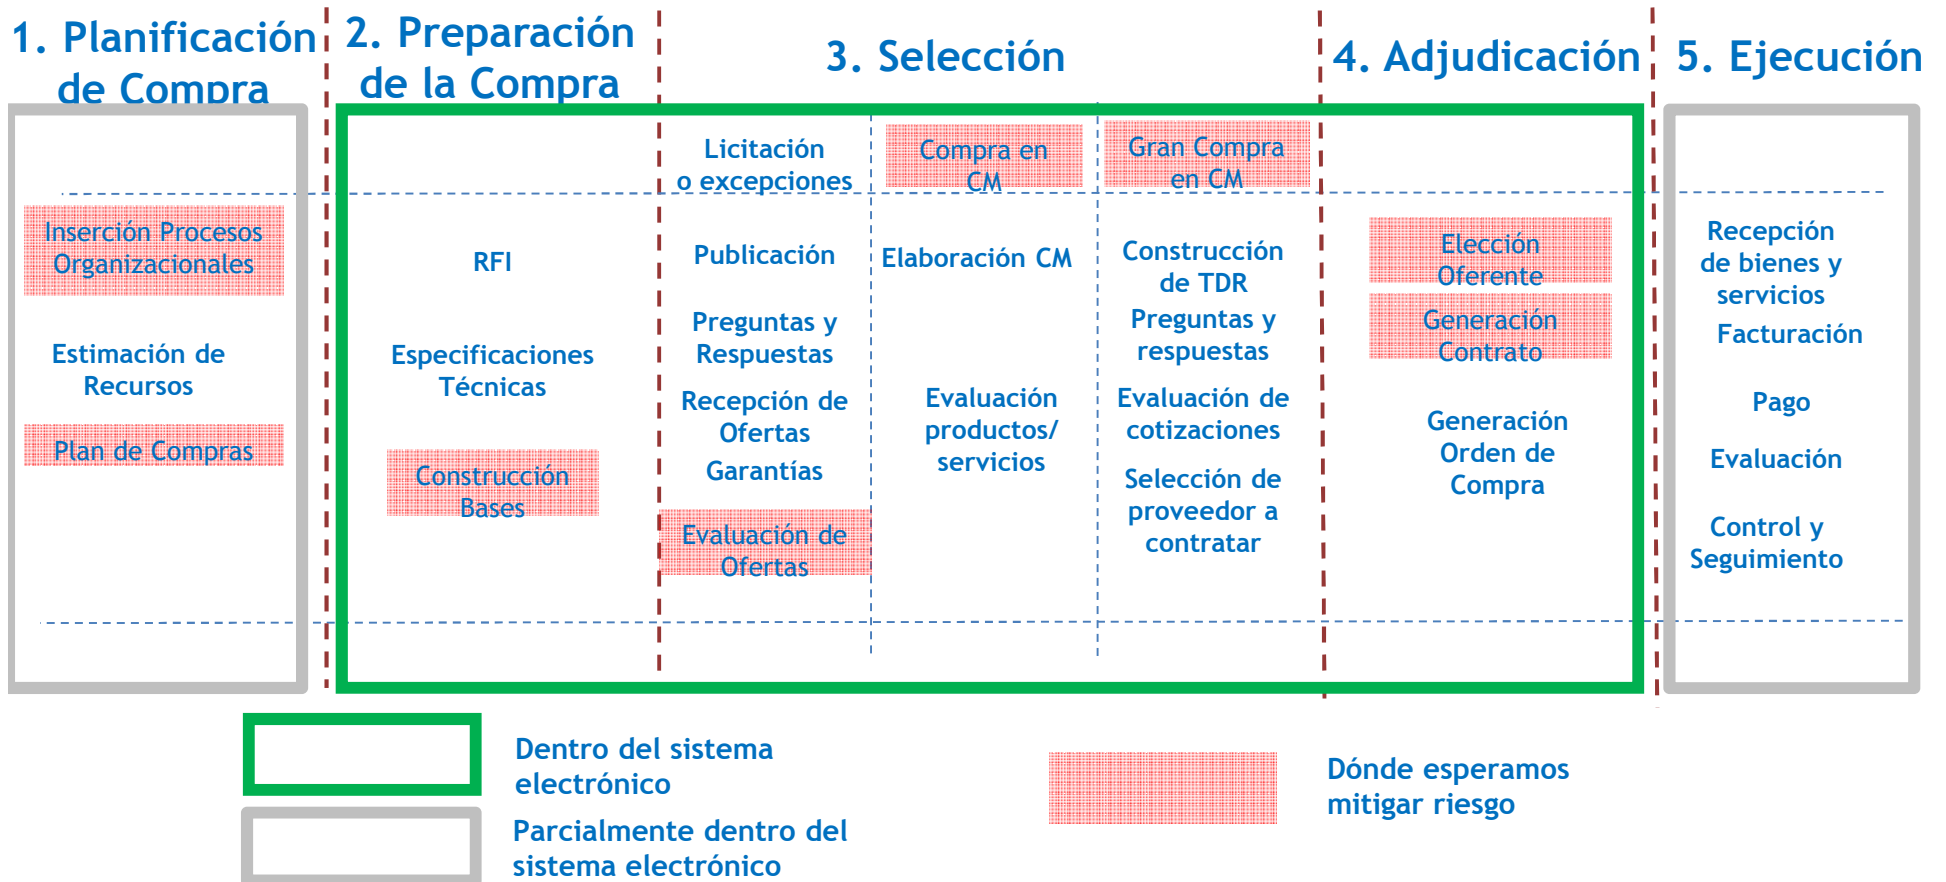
1. Planificación de Compra

Inserción Procesos Organizacionales

Estimación de Recursos

Plan de Compras

2. Preparación de la Compra

RFI

Especificaciones Técnicas

Construcción Bases

3. Selección

Licitación o excepciones

Publicación

Preguntas y Respuestas

Recepción de Ofertas

Garantías

Evaluación de Ofertas

Compra en CM

Elaboración CM

Evaluación productos/ servicios

Gran Compra en CM

Construcción de TDR

Preguntas y respuestas

Evaluación de cotizaciones

Selección de proveedor a contratar

4. Adjudicación

Elección Oferente

Generación Contrato

Generación Orden de Compra

5. Ejecución

Recepción de bienes y servicios

Facturación

Pago

Evaluación

Control y Seguimiento

Dentro del sistema electrónico

Parcialmente dentro del sistema electrónico

Dónde esperamos mitigar riesgo